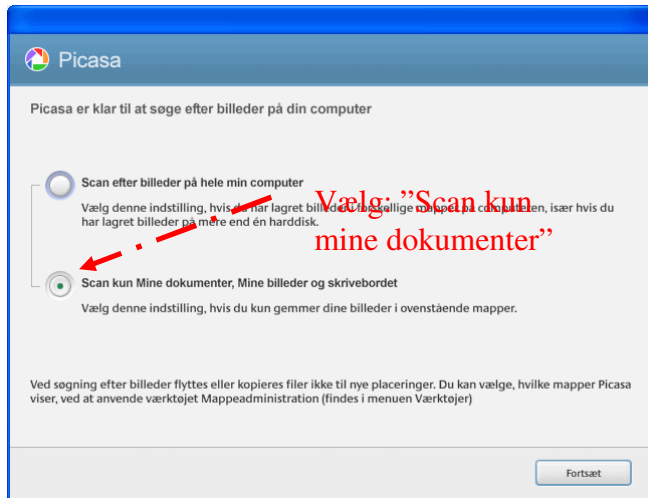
Picasa

Picasa er klar til at søge efter billeder på din computer

Scan efter billeder på hele min computer

Vælg denne indstilling, hvis du har lagret billeder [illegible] forskellige mapper på computeren, især hvis du har lagret billeder på mere end én harddisk.

Vælg: "Scan kun mine dokumenter"

Scan kun Mine dokumenter, Mine billeder og skrivebordet

Vælg denne indstilling, hvis du kun gemmer dine billeder i ovenstående mapper.

Ved søgning efter billeder flyttes eller kopieres filer ikke til nye placeringer. Du kan vælge, hvilke mapper Picasa viser, ved at anvende værktøjet Mappeadministration (findes i menuen Værktøjer)

Fortsæt